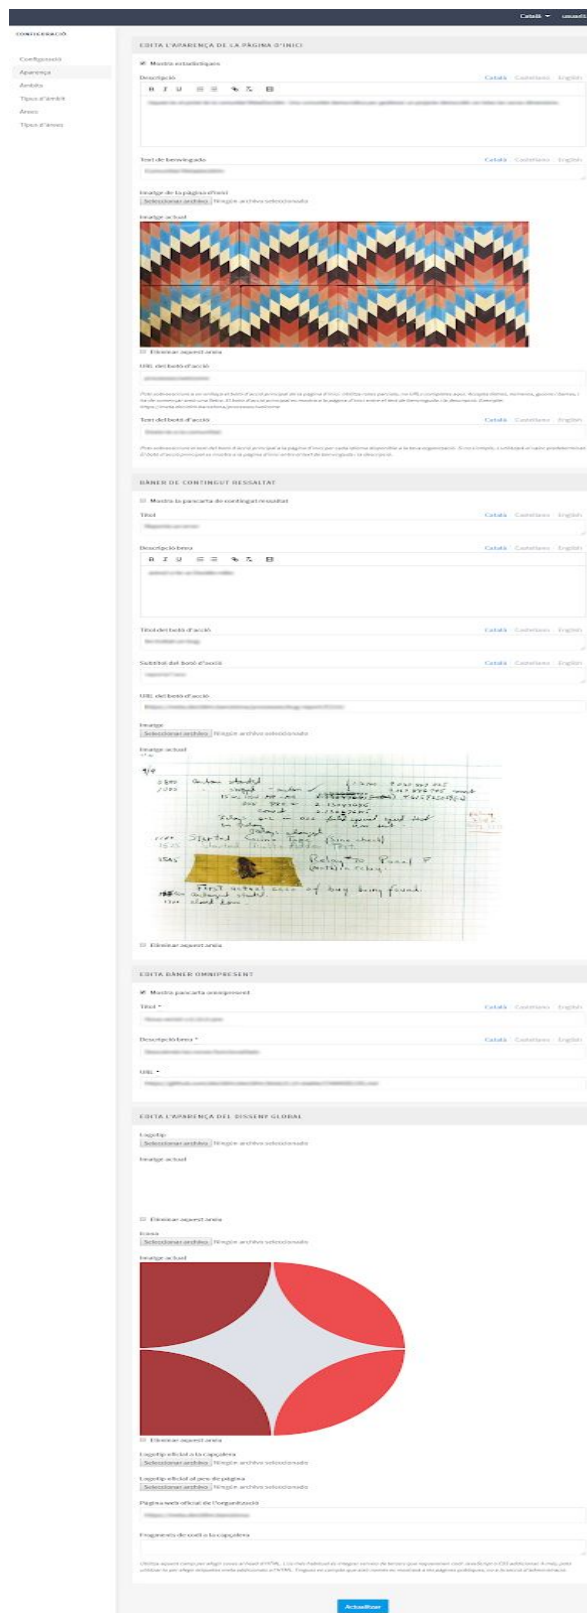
Català ▾ usuari

CONFIGURACIÓ

Configuració
Aparença
Àmbits
Tipus d'àmbit
Àrees
Tipus d'àrees

EDITA L'APARENÇA DE LA PÀGINA D'INICI

Mostra estadístiques

Descripció Català Castellano English

B I U

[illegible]

Text de benvinguda Català Castellano English

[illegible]

Imatge de la pàgina d'inici
Seleccionar archivo Ningún archivo seleccionado

Imatge actual

Eliminar aquest arxiu

URL del botó d'acció

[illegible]

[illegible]

Text del botó d'acció Català Castellano English

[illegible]

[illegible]

BÀNER DE CONTINGUT RESSALTAT

Mostra la pancarta de contingut ressaltat

Títol Català Castellano English

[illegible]

Descripció breu Català Castellano English

B I U

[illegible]

Títol del botó d'acció Català Castellano English

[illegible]

Subtítol del botó d'acció Català Castellano English

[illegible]

URL del botó d'acció

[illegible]

Imatge
Seleccionar archivo Ningún archivo seleccionado

Imatge actual

9/9
1525 Started Cosine Tape (Sine check)
1545 Relay #70 Panel F (moth) in relay.
First actual case of bug being found.
1700 closed down.

Eliminar aquest arxiu

EDITA BÀNER OMNIPRESENT

Mostra pancarta omnipresent

Títol * Català Castellano English

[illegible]

Descripció breu * Català Castellano English

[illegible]

URL *

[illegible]

EDITA L'APARENÇA DEL DISSENY GLOBAL

Logotip
Seleccionar archivo Ningún archivo seleccionado

Imatge actual

Eliminar aquest arxiu

Icona
Seleccionar archivo Ningún archivo seleccionado

Imatge actual

Eliminar aquest arxiu

Logotip oficial a la capçalera
Seleccionar archivo Ningún archivo seleccionado

Logotip oficial al peu de pàgina
Seleccionar archivo Ningún archivo seleccionado

Pàgina web oficial de l'organització

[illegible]

Fragment de codi a la capçalera

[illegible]

Actualitzar